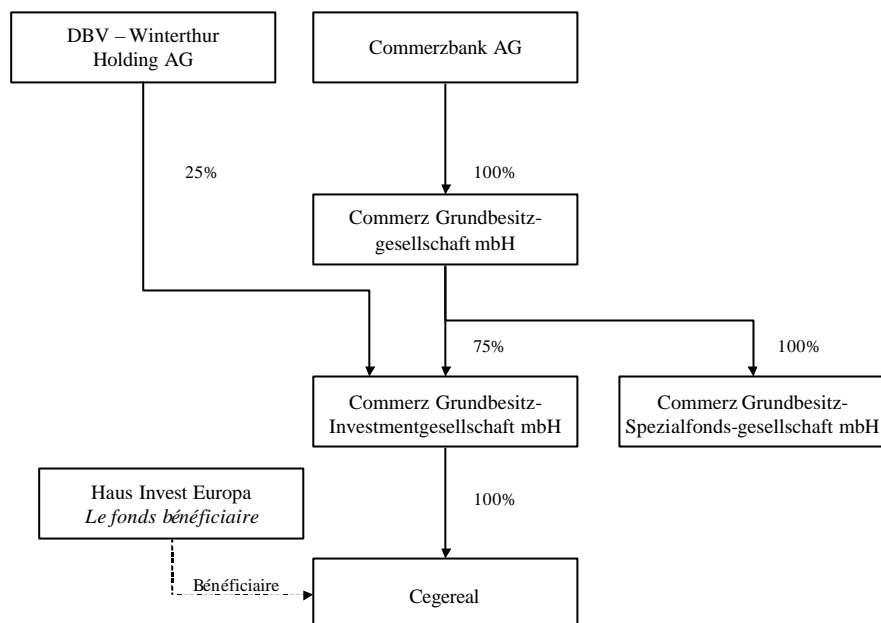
DBV – Winterthur Holding AG

Commerzbank AG

25%

100%

Commerz Grundbesitz-gesellschaft mbH

75%

100%

Commerz Grundbesitz-Investmentgesellschaft mbH

Commerz Grundbesitz-Spezialfonds-gesellschaft mbH

Haus Invest Europa
*Le fonds bénéficiaire*

100%

Bénéficiaire

Cegereal